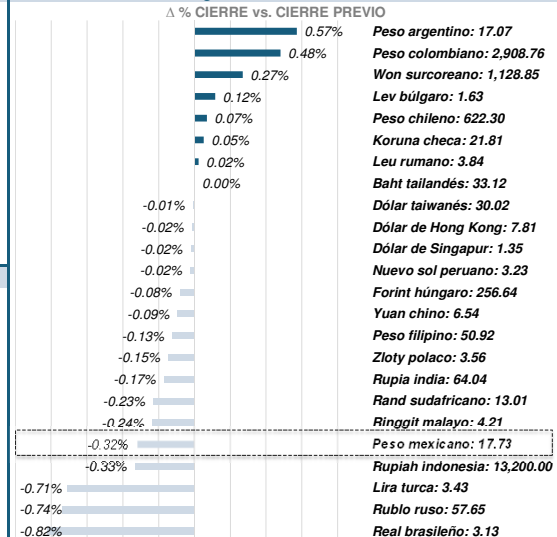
Δ % CIERRE vs. CIERRE PREVIO

| | |
|---|---|
| 0.57% | Peso argentino: 17.07 |
| 0.48% | Peso colombiano: 2,908.76 |
| 0.27% | Won surcoreano: 1,128.85 |
| 0.12% | Lev búlgaro: 1.63 |
| 0.07% | Peso chileno: 622.30 |
| 0.05% | Koruna checa: 21.81 |
| 0.02% | Leu rumano: 3.84 |
| 0.00% | Baht tailandés: 33.12 |
| -0.01% | Dólar taiwanés: 30.02 |
| -0.02% | Dólar de Hong Kong: 7.81 |
| -0.02% | Dólar de Singapur: 1.35 |
| -0.02% | Nuevo sol peruano: 3.23 |
| -0.08% | Forint húngaro: 256.64 |
| -0.09% | Yuan chino: 6.54 |
| -0.13% | Peso filipino: 50.92 |
| -0.15% | Zloty polaco: 3.56 |
| -0.17% | Rupia india: 64.04 |
| -0.23% | Rand sudafricano: 13.01 |
| -0.24% | Ringgit malayo: 4.21 |
| -0.32% | Peso mexicano: 17.73 |
| -0.33% | Rupiah indonesia: 13,200.00 |
| -0.71% | Lira turca: 3.43 |
| -0.74% | Rublo ruso: 57.65 |
| -0.82% | Real brasileño: 3.13 |